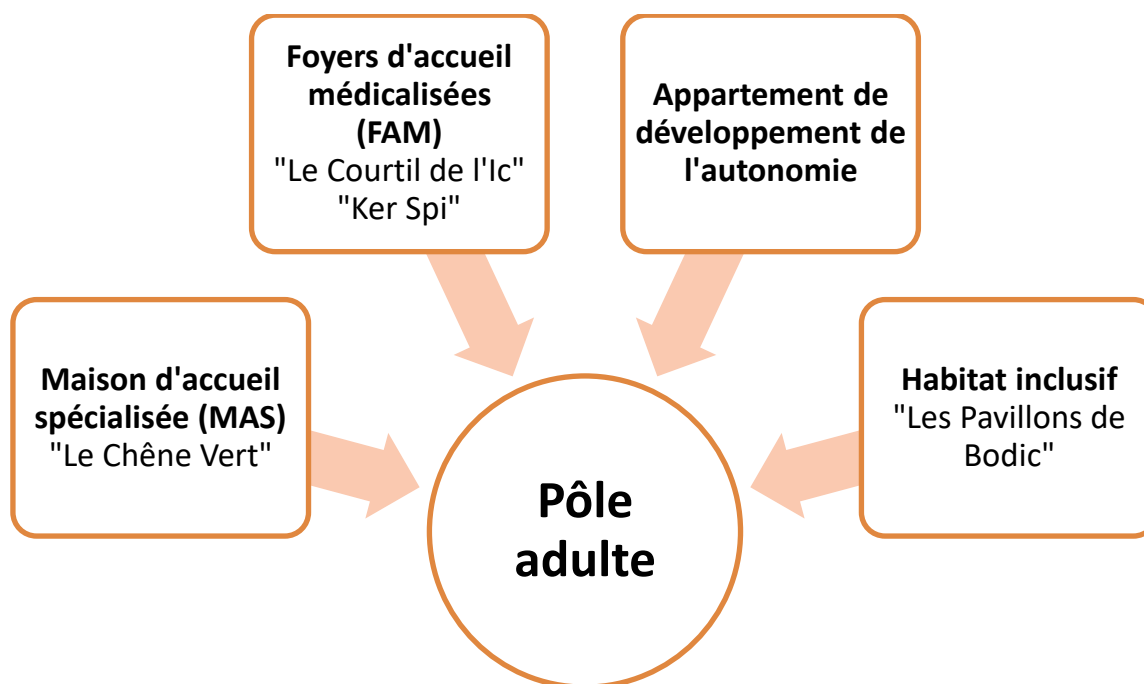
Foyers d'accueil médicalisées (FAM)
"Le Courtil de l'Ic"
"Ker Spi"

Appartement de développement de l'autonomie

Maison d'accueil spécialisée (MAS)
"Le Chêne Vert"

Habitat inclusif
"Les Pavillons de Bodic"

Pôle adulte